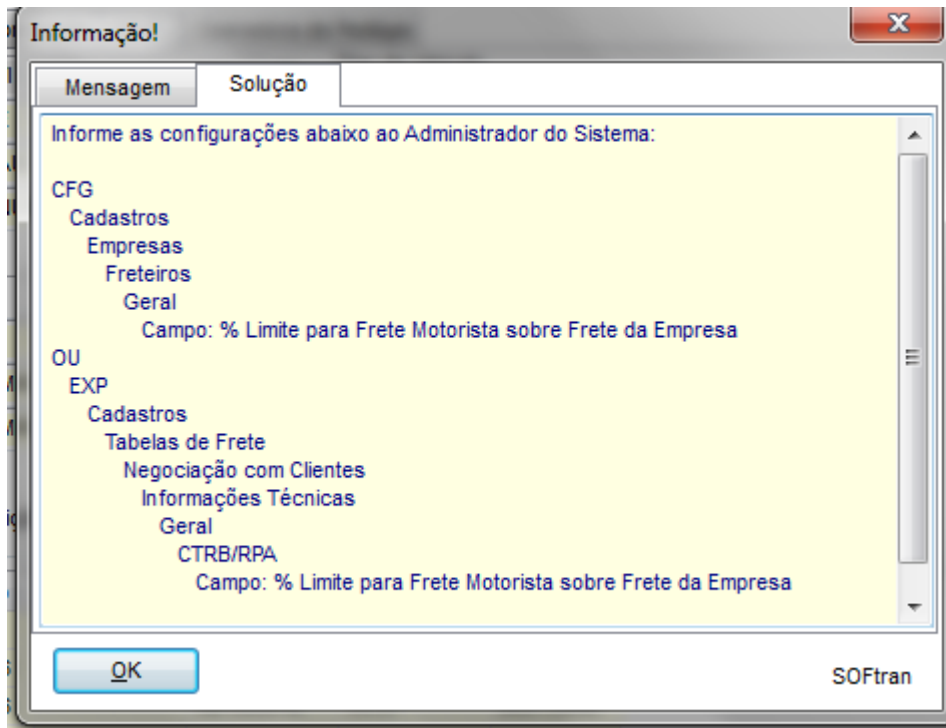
Informação!

Mensagem | Solução

Informe as configurações abaixo ao Administrador do Sistema:

CFG
Cadastros
Empresas
Freteiros
Geral
Campo: % Limite para Frete Motorista sobre Frete da Empresa
OU
EXP
Cadastros
Tabelas de Frete
Negociação com Clientes
Informações Técnicas
Geral
CTRB/RPA
Campo: % Limite para Frete Motorista sobre Frete da Empresa

OK

SOFtran